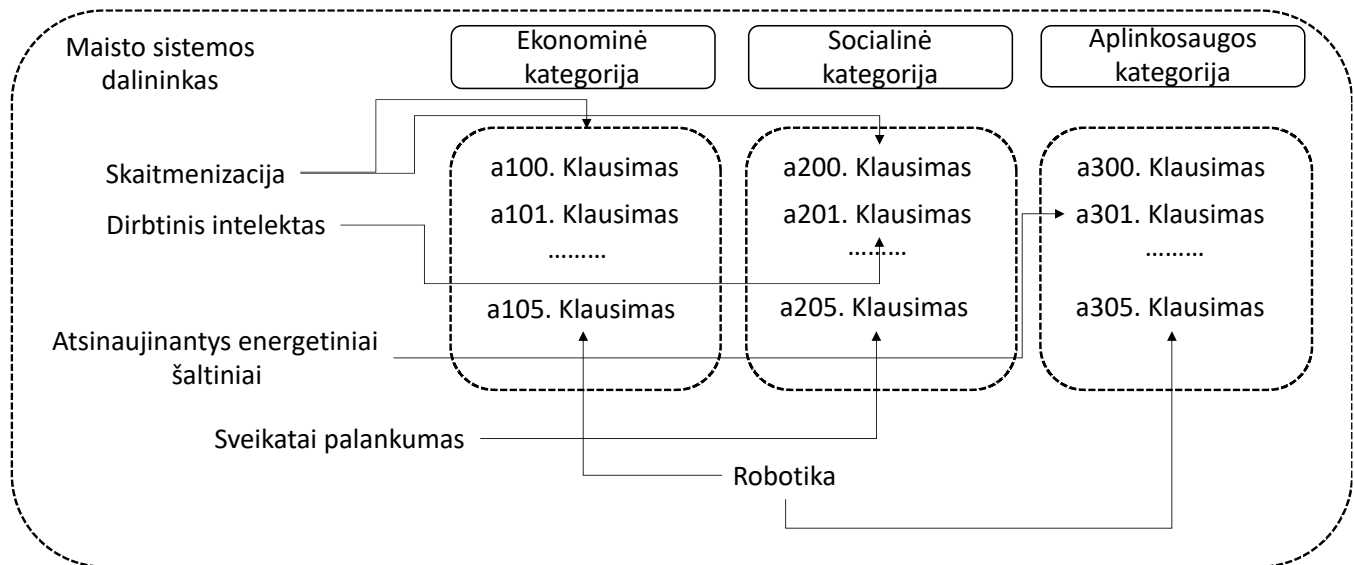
Maisto sistemos dalininkas

Ekonominė kategorija

Socialinė kategorija

Aplinkosaugos kategorija

Skaitmenizacija

Dirbtinis intelektas

Atsinaujinantys energetiniai šaltiniai

a100. Klausimas
a101. Klausimas
.........
a105. Klausimas

a200. Klausimas
a201. Klausimas
.........
a205. Klausimas

a300. Klausimas
a301. Klausimas
.........
a305. Klausimas

Sveikatai palankumas

Robotika